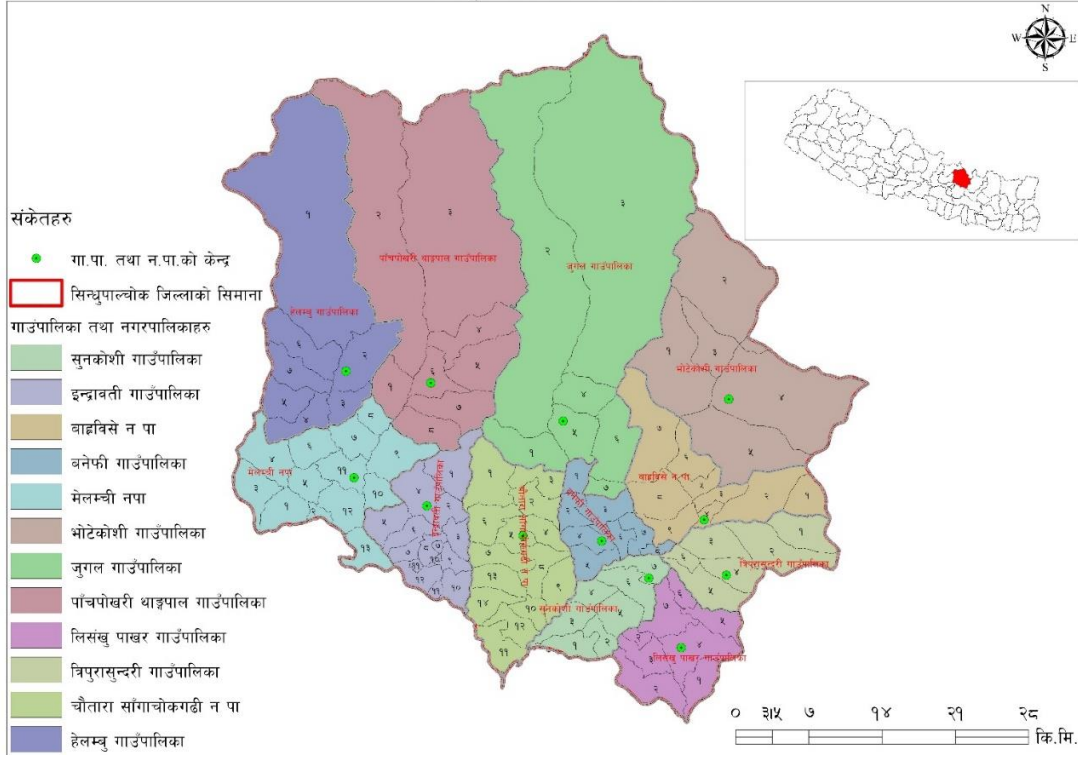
N
W E
S

संकेतहरु
गा.पा. तथा न.पा.को केन्द्र
सिन्धुपाल्चोक जिल्लाको सिमाना
गाउँपालिका तथा नगरपालिकाहरु
सुनकोशी गाउँपालिका
इन्द्रावती गाउँपालिका
बाह्रविसे न पा
बलेफी गाउँपालिका
मेलम्ची नपा
भोटेकोशी गाउँपालिका
जुगल गाउँपालिका
पाँचपोखरी थाङ्पाल गाउँपालिका
लिसंखु पाखर गाउँपालिका
त्रिपुरासुन्दरी गाउँपालिका
चौतारा साँगाचोकगढी न.पा
हेलम्बु गाउँपालिका

हेलम्बु गाउँपालिका
पाँचपोखरी थाङ्पाल गाउँपालिका
जुगल गाउँपालिका
भोटेकोशी गाउँपालिका
मेलम्ची नपा
इन्द्रावती गाउँपालिका
चौतारा साँगाचोकगढी न पा
बलेफी गाउँपालिका
बाह्रविसे न.पा.
त्रिपुरासुन्दरी गाउँपालिका
सुनकोशी गाउँपालिका
लिसंखु पाखर गाउँपालिका

१ २ ३ ४ ५ ६ ७ ८ ९ १० ११ १२ १३ १४

० ३.५ ७ १४ २१ २८
कि.मि.